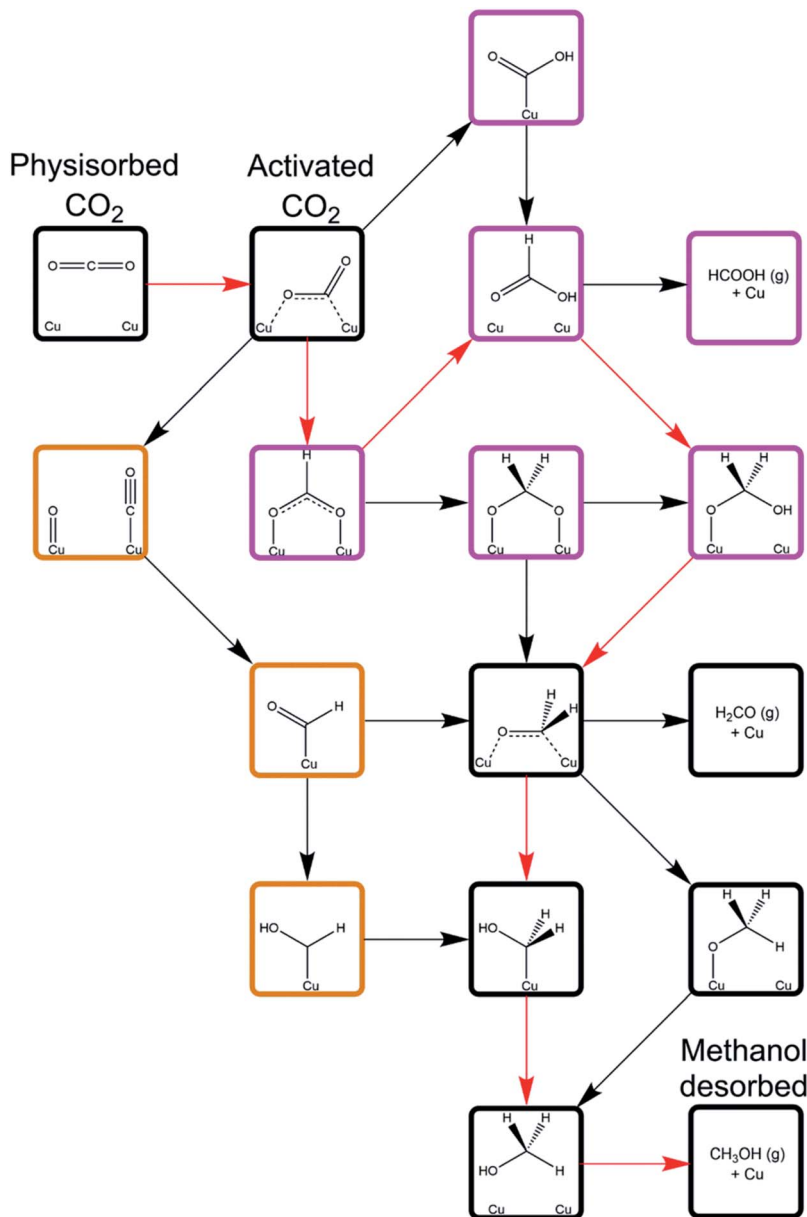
O OH
Cu

Physisorbed $CO_2$

Activated $CO_2$

O C O
Cu Cu

O O
Cu Cu

H
O OH
Cu Cu

HCOOH (g) + Cu

O
Cu

O
C
Cu

H
O O
Cu Cu

H H
O O
Cu Cu

H H
O OH
Cu Cu

O H
Cu

H
H
O
Cu Cu

$H_2CO$ (g) + Cu

HO H
Cu

HO H
H
Cu

H H
H
O
Cu

Methanol desorbed

H H
HO H
Cu Cu

$CH_3OH$ (g) + Cu